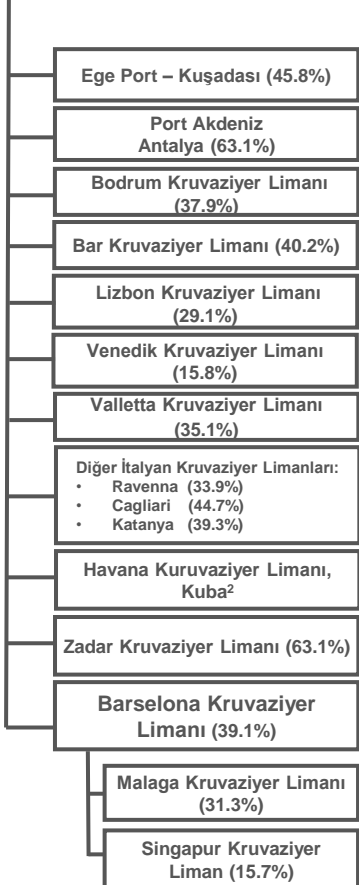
Ege Port – Kuşadası (45.8%)

Port Akdeniz Antalya (63.1%)

Bodrum Kruvaziyer Limanı (37.9%)

Bar Kruvaziyer Limanı (40.2%)

Lizbon Kruvaziyer Limanı (29.1%)

Venedik Kruvaziyer Limanı (15.8%)

Valletta Kruvaziyer Limanı (35.1%)

Diğer İtalyan Kruvaziyer Limanları:
• Ravenna (33.9%)
• Cagliari (44.7%)
• Katanya (39.3%)

Havana Kuruvaziyer Limanı, Kuba²

Zadar Kruvaziyer Limanı (63.1%)

Barselona Kruvaziyer Limanı (39.1%)

Malaga Kruvaziyer Limanı (31.3%)

Singapur Kruvaziyer Liman (15.7%)